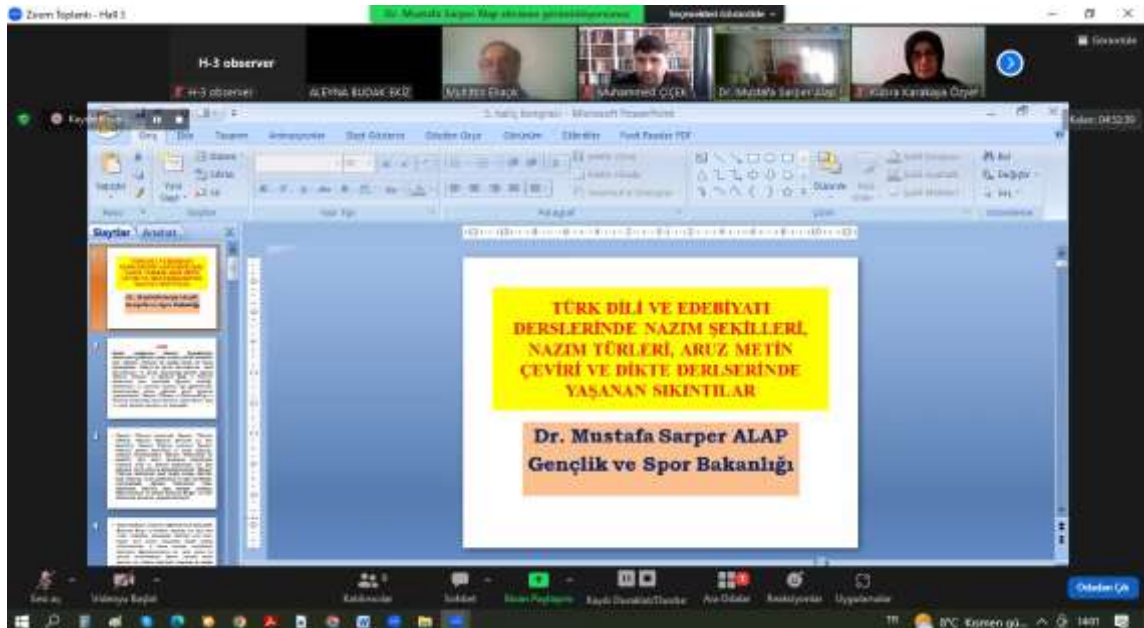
Zoom Toplantı - Hall 3

Dr. Mustafa Sarper Alap ekranını görüntülüyorsunuz

H-3 observer

H-3 observer

ALEYNA BUDAK EKİZ

Muhittin Elaçık

Muhammed ÇİÇEK

Dr. Mustafa Sarper Alap

Kübra Karakaya Özyer

Slaytlar

TÜRK DİLİ VE EDEBİYATI DERSLERİNDE NAZIM ŞEKİLLERİ, NAZIM TÜRLERİ, ARUZ METİN ÇEVİRİ VE DİKTE DERLSERİNDE YAŞANAN SIKINTILAR

Dr. Mustafa Sarper ALAP
Gençlik ve Spor Bakanlığı

Sesi aç
Videoyu Başlat
Katılımcılar
Sohbet
Ekran Paylaşımı
Kaydı Duraklat/Durdur
Ara Odalar
Reaksiyonlar
Uygulamalar
Odadan Çık

14:01